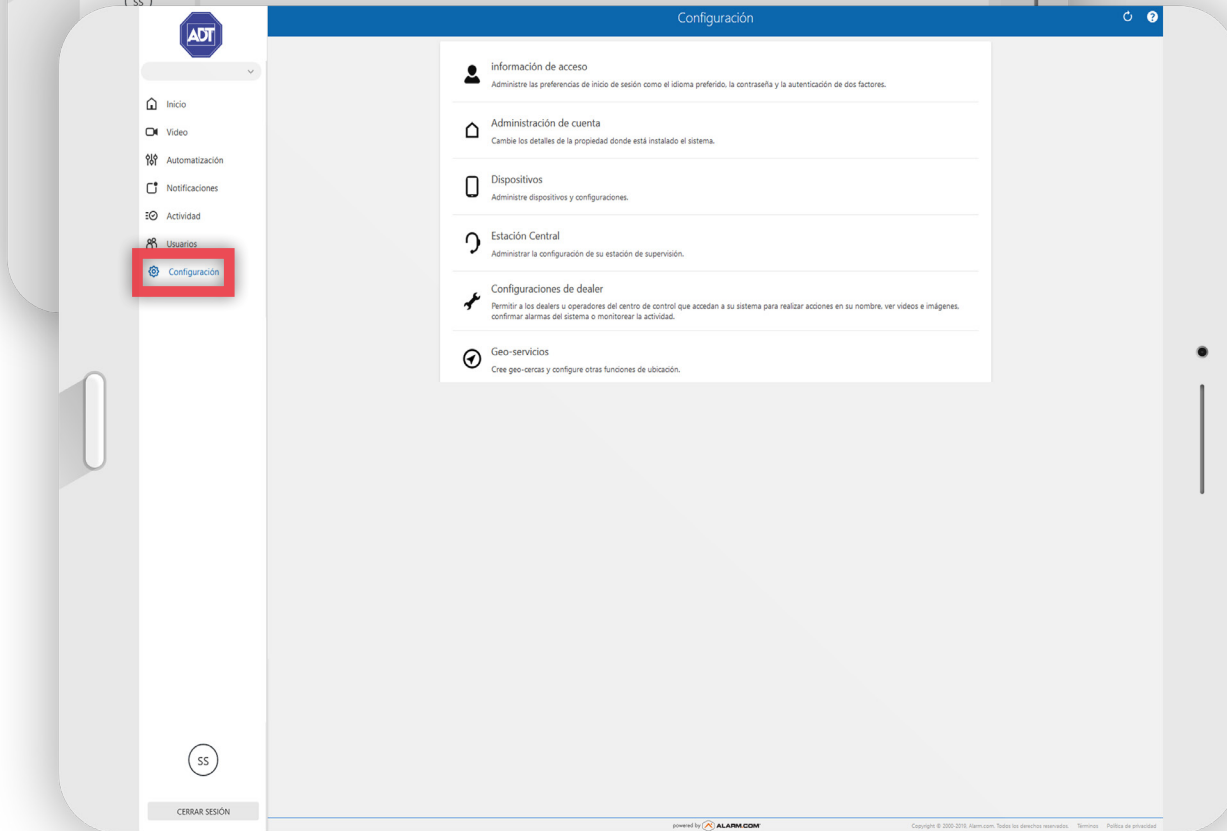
SS

ADT

Inicio
Video
Automatización
Notificaciones
Actividad
Usuarios
Configuración

SS

CERRAR SESIÓN

Configuración

información de acceso
Administre las preferencias de inicio de sesión como el idioma preferido, la contraseña y la autenticación de dos factores.

Administración de cuenta
Cambie los detalles de la propiedad donde está instalado el sistema.

Dispositivos
Administre dispositivos y configuraciones.

Estación Central
Administrar la configuración de su estación de supervisión.

Configuraciones de dealer
Permitir a los dealers u operadores del centro de control que accedan a su sistema para realizar acciones en su nombre, ver videos e imágenes, confirmar alarmas del sistema o monitorear la actividad.

Geo-servicios
Cree geo-cercas y configure otras funciones de ubicación.

powered by ALARM.COM

Copyright © 2000-2019. Alarm.com. Todos los derechos reservados. Términos Política de privacidad